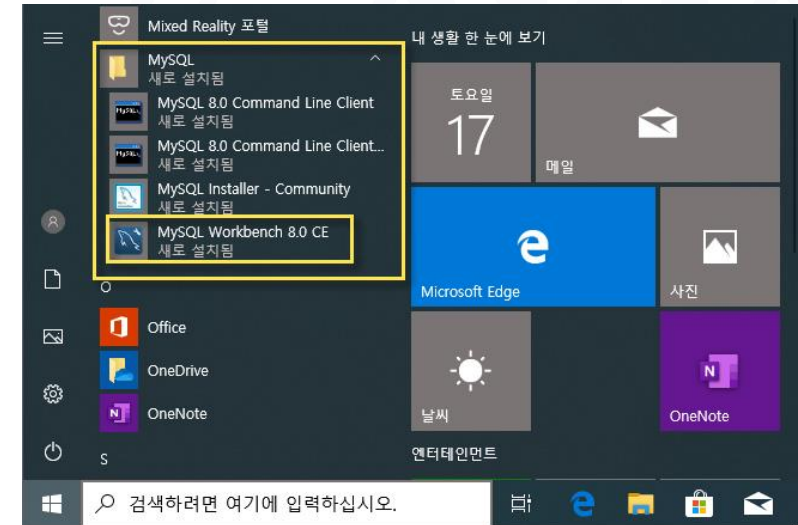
Mixed Reality 포털
MySQL
새로 설치됨
MySQL 8.0 Command Line Client
새로 설치됨
MySQL 8.0 Command Line Client...
새로 설치됨
MySQL Installer - Community
새로 설치됨
MySQL Workbench 8.0 CE
새로 설치됨
O
Office
OneDrive
OneNote
S

내 생활 한 눈에 보기
토요일
17
메일
Microsoft Edge
사진
날씨
OneNote
엔터테인먼트

검색하려면 여기에 입력하십시오.